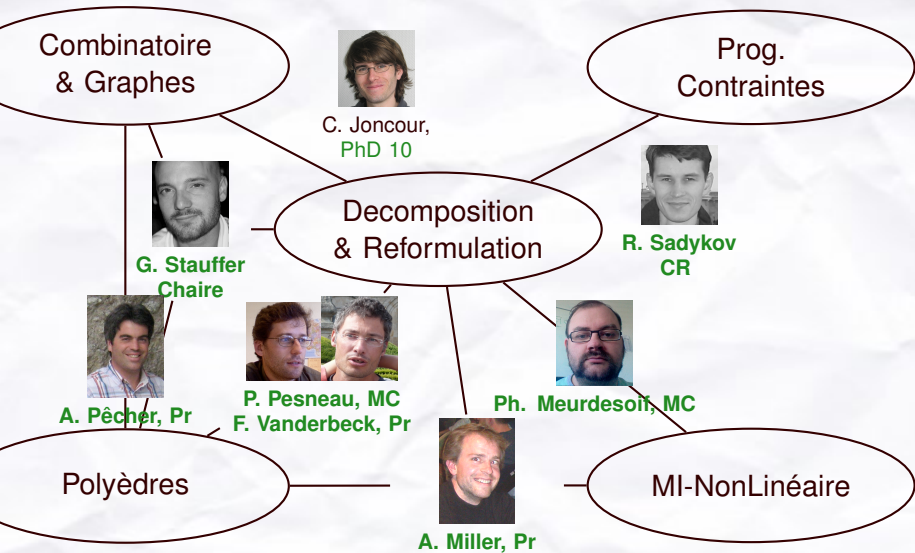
Combinatoire & Graphes

C. Joncour, PhD 10

Prog. Contraintes

G. Stauffer Chaire

Decomposition & Reformulation

R. Sadykov CR

A. Pêcher, Pr

P. Pesneau, MC F. Vanderbeck, Pr

Ph. Meurdesoif, MC

Polyèdres

A. Miller, Pr

MI-NonLinéaire